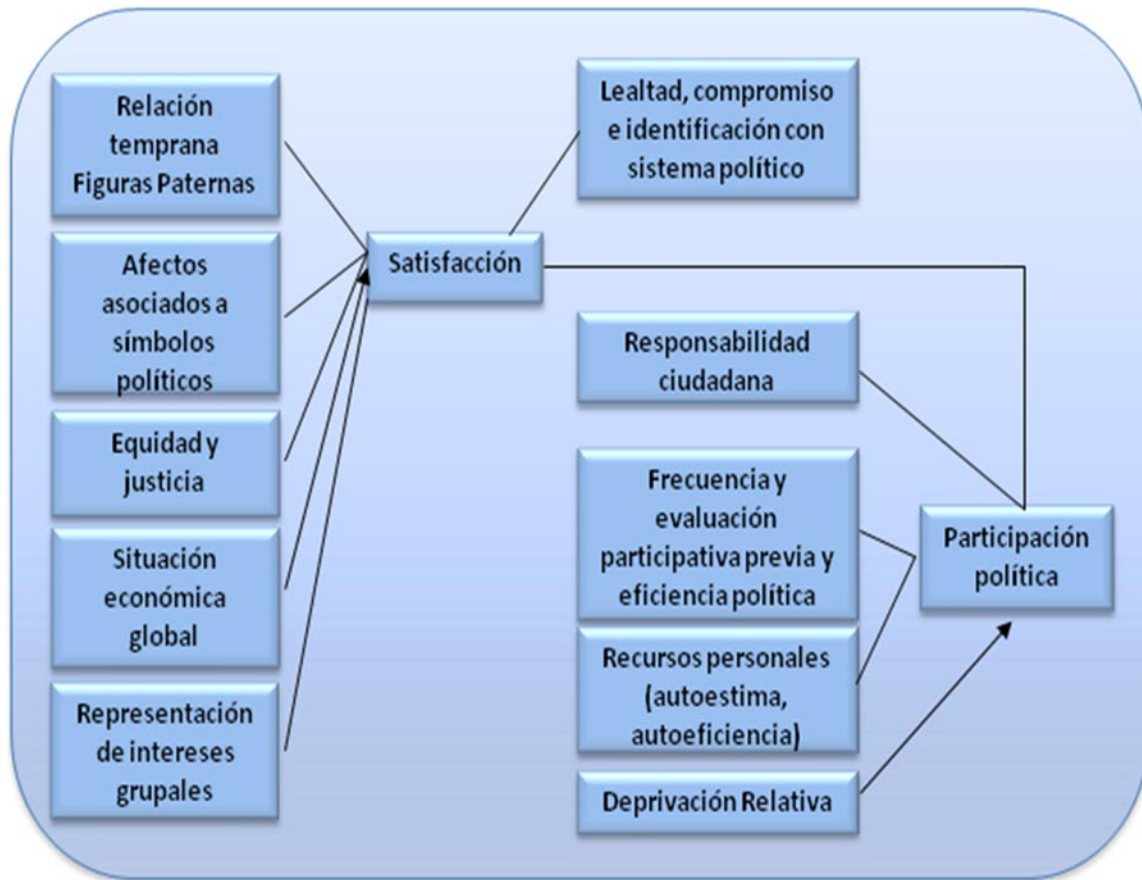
Relación temprana Figuras Paternas

Afectos asociados a símbolos políticos

Equidad y justicia

Situación económica global

Representación de intereses grupales

Satisfacción

Lealtad, compromiso e identificación con sistema político

Responsabilidad ciudadana

Frecuencia y evaluación participativa previa y eficiencia política

Recursos personales (autoestima, autoeficiencia)

Deprivación Relativa

Participación política